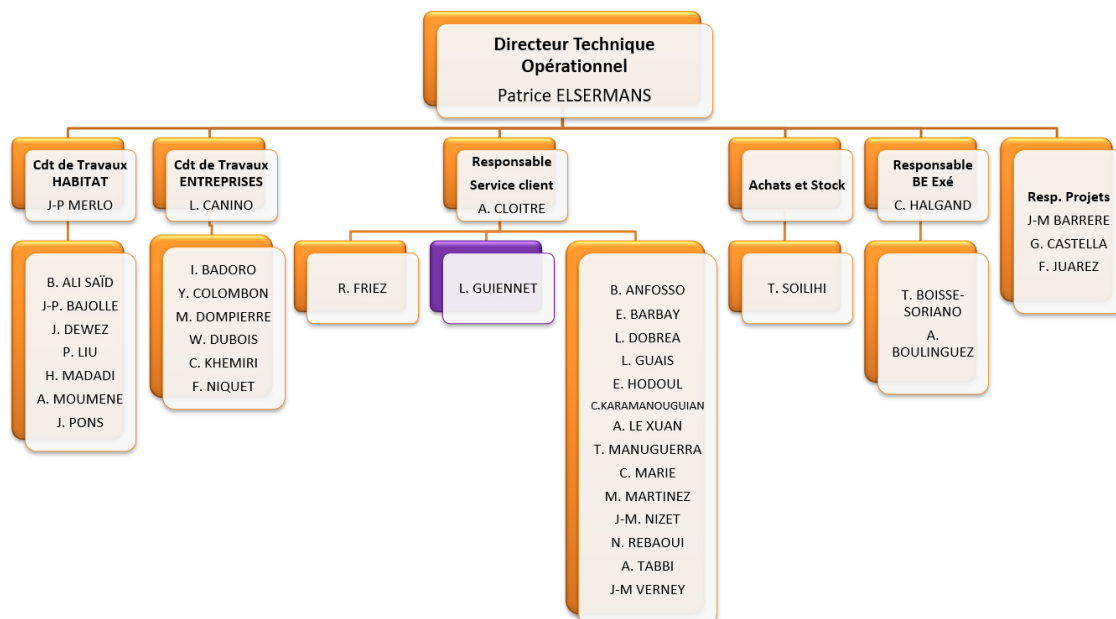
Directeur Technique Opérationnel
Patrice ELSERMANS

Cdt de Travaux HABITAT
J-P MERLO

B. ALI SAÏD
J-P. BAJOLLE
J. DEWEZ
P. LIU
H. MADADI
A. MOUMENE
J. PONS

Cdt de Travaux ENTREPRISES
L. CANINO

I. BADORO
Y. COLOMBON
M. DOMPIERRE
W. DUBOIS
C. KHEMIRI
F. NIQUET

Responsable Service client
A. CLOITRE

R. FRIEZ

L. GUIENNET

B. ANFOSSO
E. BARBAY
L. DOBREA
L. GUAIS
E. HODOUL
C.KARAMANOUGUIAN
A. LE XUAN
T. MANUGUERRA
C. MARIE
M. MARTINEZ
J-M. NIZET
N. REBAOUI
A. TABBI
J-M VERNEY

Achats et Stock

T. SOILIHI

Responsable BE Exé
C. HALGAND

T. BOISSE-SORIANO
A. BOULINGUEZ

Resp. Projets
J-M BARRERE
G. CASTELLA
F. JUAREZ